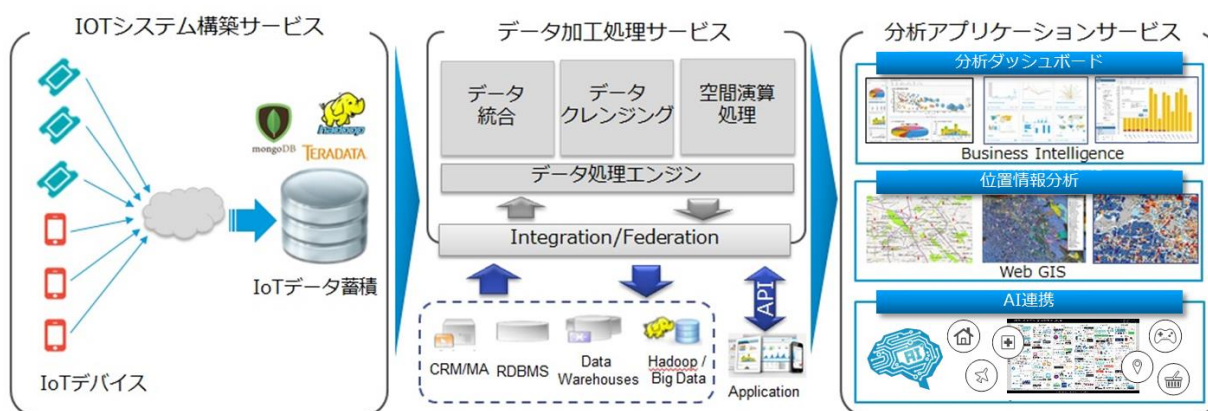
IOTシステム構築サービス

mongoDB
hadoop
TERADATA

IoTデータ蓄積

IoTデバイス

データ加工処理サービス

データ統合

データクレンジング

空間演算処理

データ処理エンジン

Integration/Federation

API

CRM/MA

RDBMS

Data Warehouses

Hadoop / Big Data

Application

分析アプリケーションサービス

分析ダッシュボード

Business Intelligence

位置情報分析

Web GIS

AI連携

AI